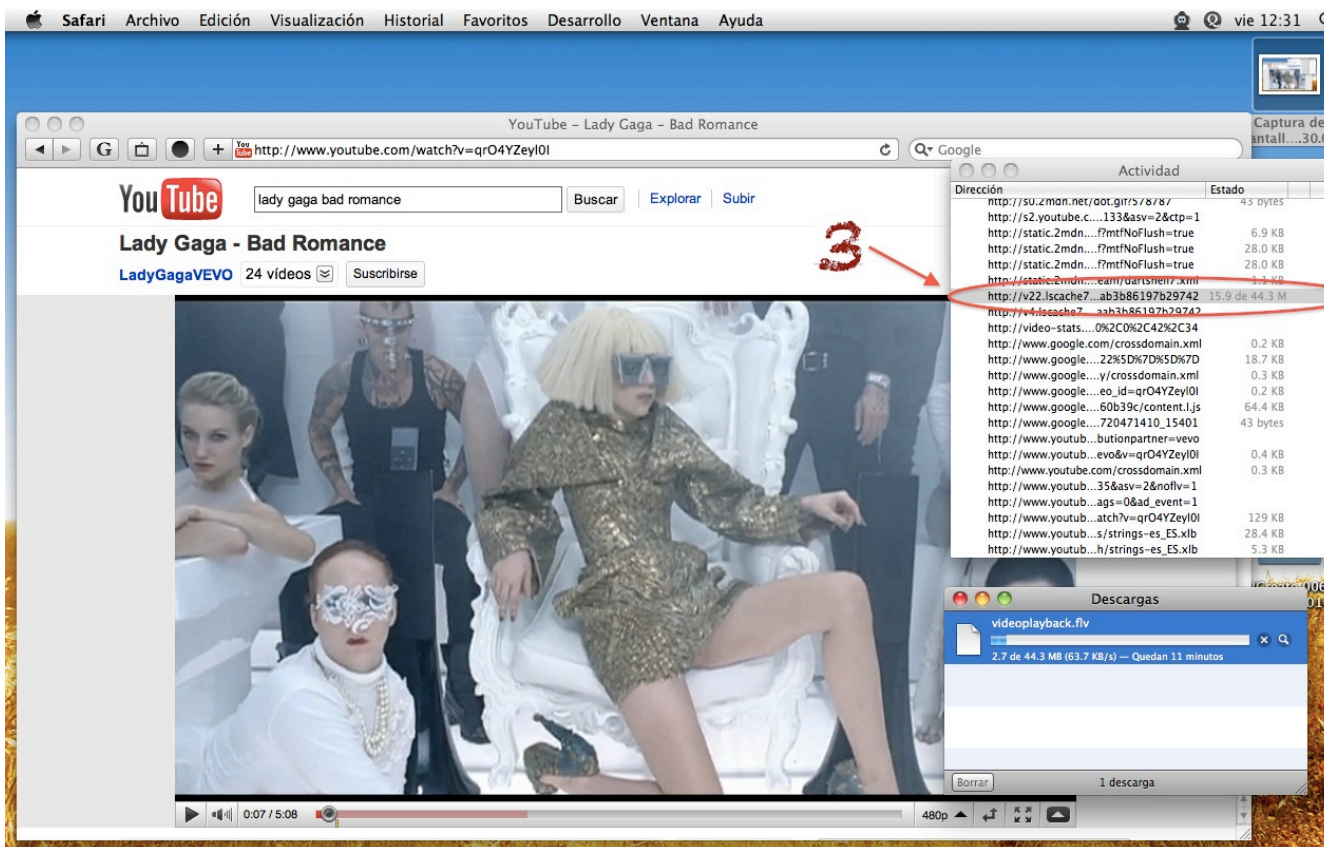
Safari Archivo Edición Visualización Historial Favoritos Desarrollo Ventana Ayuda vie 12:31

Captura de pantall....30.0

YouTube – Lady Gaga – Bad Romance

http://www.youtube.com/watch?v=qrO4YZeyl0I

Google

You Tube lady gaga bad romance Buscar Explorar Subir

Lady Gaga - Bad Romance

LadyGagaVEVO 24 vídeos Suscribirse

3

Actividad

| Dirección | Estado |
|---|---|
| http://s0.2mdn.net/dot.gif?578787 | 43 bytes |
| http://s2.youtube.c....133&asv=2&ctp=1 | |
| http://static.2mdn....f?mtfNoFlush=true | 6.9 KB |
| http://static.2mdn....f?mtfNoFlush=true | 28.0 KB |
| http://static.2mdn....f?mtfNoFlush=true | 28.0 KB |
| http://static.2mdn....eam/dartshell7.xml | 1.1 KB |
| http://v22.lscache7...ab3b86197b29742 | 15.9 de 44.3 M |
| http://v4.lscache7....ab3b86197b29742 | |
| http://video-stats....0%2C0%2C42%2C34 | |
| http://www.google.com/crossdomain.xml | 0.2 KB |
| http://www.google....22%5D%7D%5D%7D | 18.7 KB |
| http://www.google....y/crossdomain.xml | 0.3 KB |
| http://www.google....eo_id=qrO4YZeyl0I | 0.2 KB |
| http://www.google....60b39c/content.l.js | 64.4 KB |
| http://www.google....720471410_15401 | 43 bytes |
| http://www.youtub...butionpartner=vevo | |
| http://www.youtub...evo&v=qrO4YZeyl0I | 0.4 KB |
| http://www.youtube.com/crossdomain.xml | 0.3 KB |
| http://www.youtub...35&asv=2&noflv=1 | |
| http://www.youtub...ags=0&ad_event=1 | |
| http://www.youtub...atch?v=qrO4YZeyl0I | 129 KB |
| http://www.youtub...s/strings-es_ES.xlb | 28.4 KB |
| http://www.youtub...h/strings-es_ES.xlb | 5.3 KB |

Descargas

videoplayback.flv

2.7 de 44.3 MB (63.7 KB/s) — Quedan 11 minutos

Borrar 1 descarga

0:07 / 5:08 480p